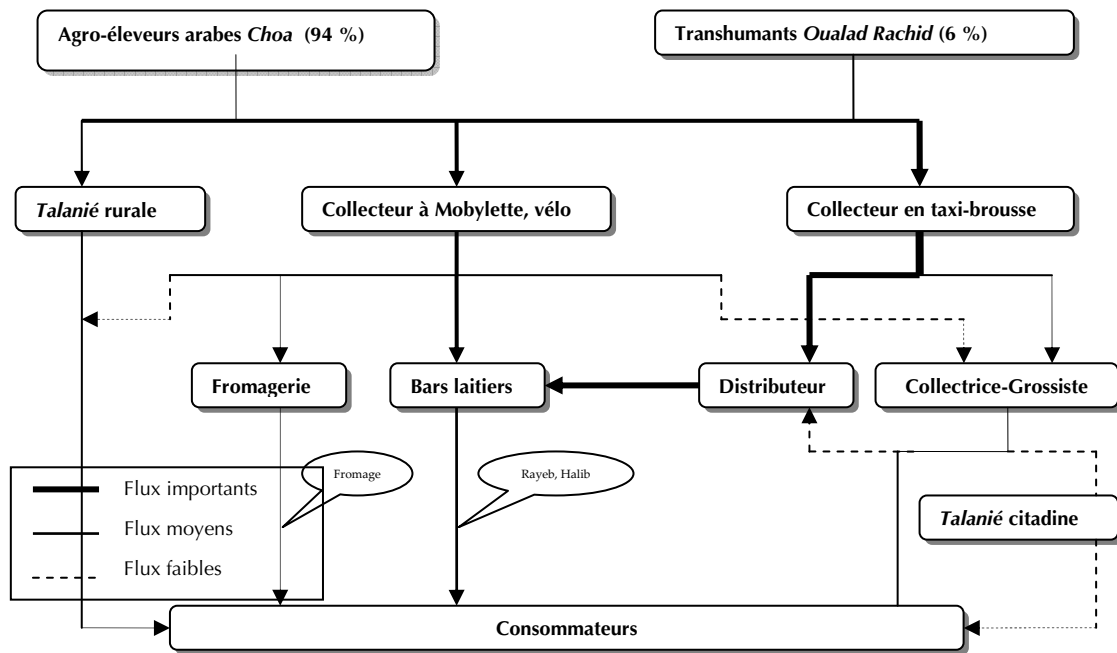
Agro-éleveurs arabes *Choa* (94 %)

Transhumants *Oualad Rachid* (6 %)

*Talanié* rurale

Collecteur à Mobylette, vélo

Collecteur en taxi-brousse

Fromagerie

Bars laitiers

Distributeur

Collectrice-Grossiste

Fromage

Rayeb, Halib

Flux importants

Flux moyens

Flux faibles

*Talanié* citadine

Consommateurs